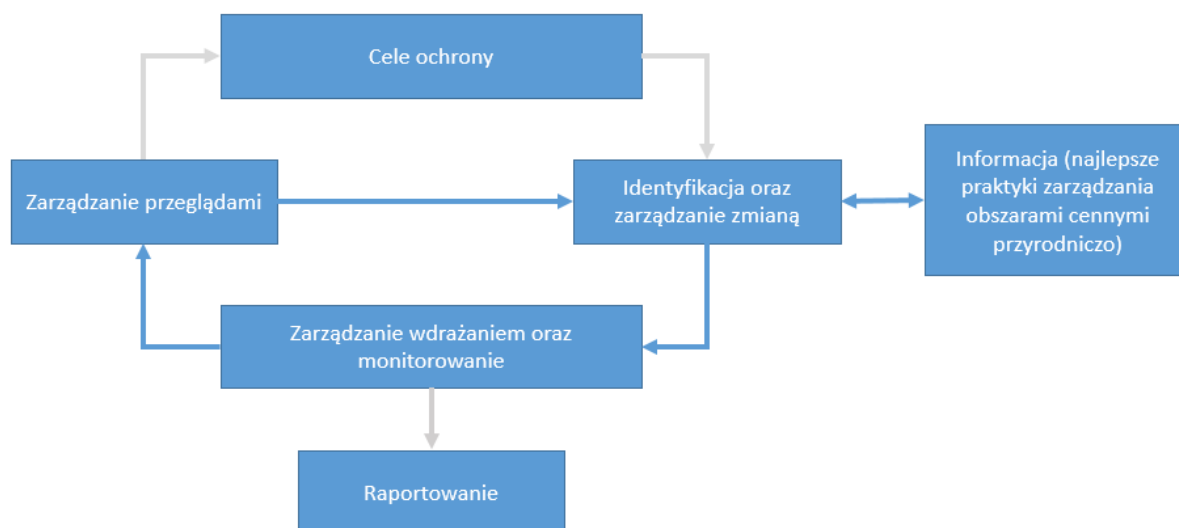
Cele ochrony

Zarządzanie przeglądami

Identyfikacja oraz zarządzanie zmianą

Informacja (najlepsze praktyki zarządzania obszarami cennymi przyrodniczo)

Zarządzanie wdrażaniem oraz monitorowanie

Raportowanie